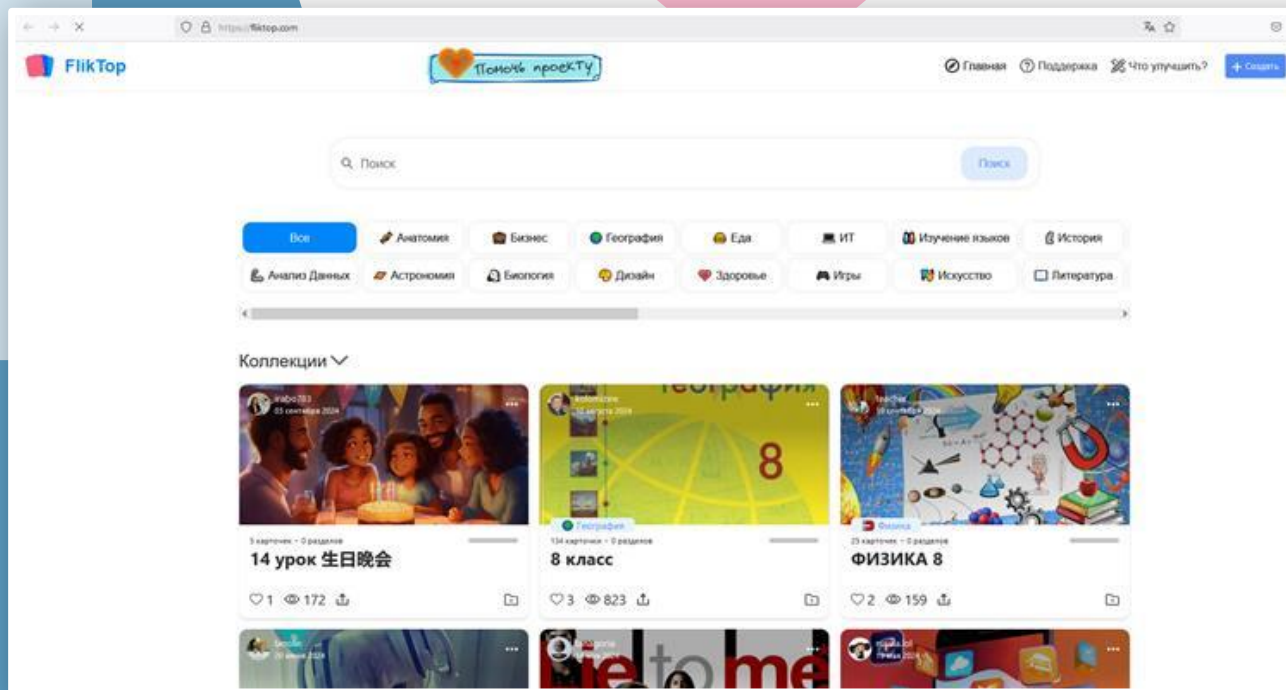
https://fliktop.com

FlikTop

Помочь проекту

Главная Поддержка Что улучшить? + Создать

Поиск

Поиск

Все Анатомия Бизнес География Еда ИТ Изучение языков История

Анализ Данных Астрономия Биология Дизайн Здоровье Игры Искусство Литература

Коллекции

irabo783
03 сентября 2024

5 карточек • 0 разделов
14 урок 生日晚会
1 172

kolomzine
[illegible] августа 2024
География
8

География
134 карточки • 0 разделов
8 класс
3 823

teacher
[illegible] сентября 2024

Физика
25 карточек • 0 разделов
ФИЗИКА 8
2 159

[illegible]
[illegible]

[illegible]
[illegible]
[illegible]e to me

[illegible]
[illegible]